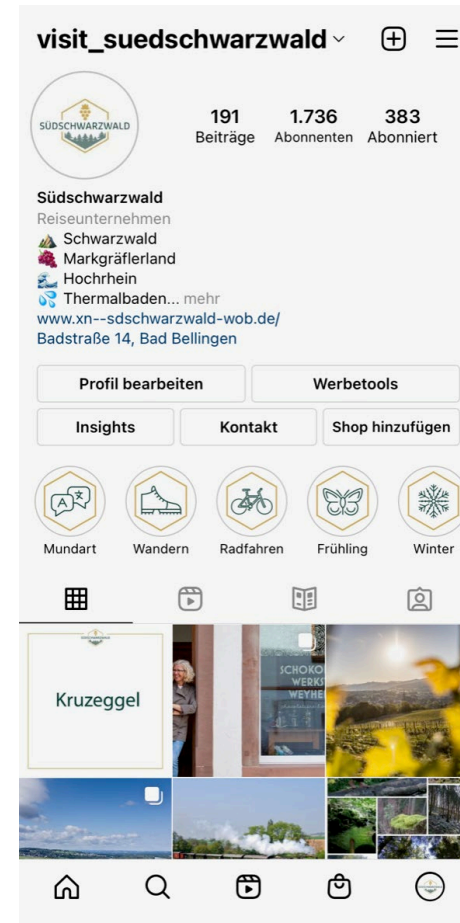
visit_suedschwarzwald

SÜDSCHWARZWALD

191 Beiträge
1.736 Abonnenten
383 Abonniert

Südschwarzwald
Reiseunternehmen
Schwarzwald
Markgräflerland
Hochrhein
Thermalbaden... mehr
www.xn--sdschwarzwald-wob.de/
Badstraße 14, Bad Bellingen

Profil bearbeiten
Werbetools
Insights
Kontakt
Shop hinzufügen

Mundart
Wandern
Radfahren
Frühling
Winter

Kruzeggel

SCHOKO
WERKS
WEYHE